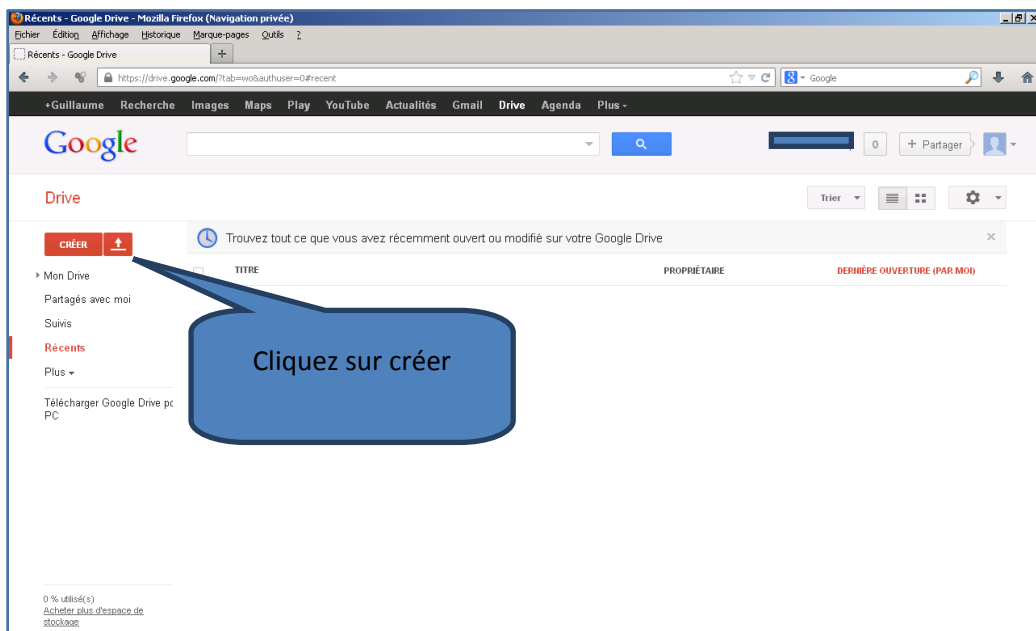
Récents - Google Drive - Mozilla Firefox (Navigation privée)

Fichier Édition Affichage Historique Marque-pages Outils ?

Récents - Google Drive +

https://drive.google.com/?tab=wo&authuser=0#recent

Google

+Guillaume Recherche Images Maps Play YouTube Actualités Gmail Drive Agenda Plus

Google

0 + Partager

Drive

Trier

CRÉER

Trouvez tout ce que vous avez récemment ouvert ou modifié sur votre Google Drive

TITRE PROPRIÉTAIRE DERNIÈRE OUVERTURE (PAR MOI)

Mon Drive

Partagés avec moi

Suivis

Récents

Plus

Télécharger Google Drive pc PC

Cliquez sur créer

0 % utilisé(s)

Acheter plus d'espace de stockage